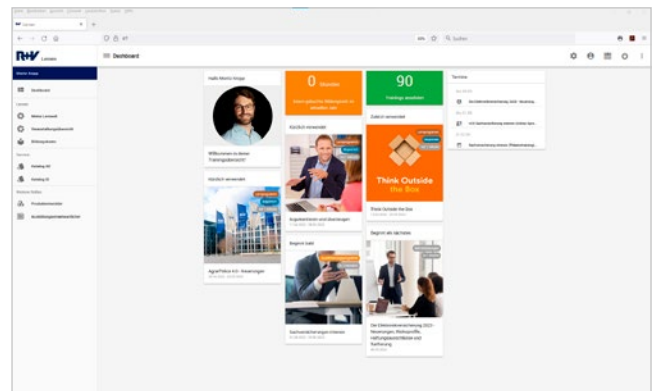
R+V Lernen

Dashboard

Hallo Moritz Kruge

Willkommen in deiner Trainingsübersicht!

0

90

Termine

Zuletzt verwendet

Zuletzt verwendet

Think Outside the Box

Think Outside the Box

Zuletzt verwendet

Beginnt bald

Beginnt als nächstes

Die Elektronikversicherung 2023 - Neuerungen, Risikoprofile, Haftungsausschlüsse und Bearbeitung

Agrarpolice inkl. Neuerungen

Angebotserstellen und Beratungen

Sachversicherungen intensiv